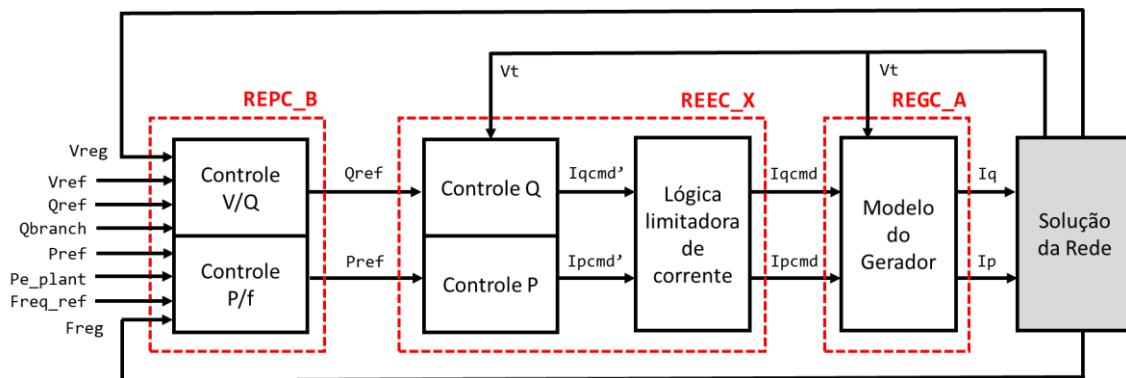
REPC_B

REEC_X

REGC_A

Vt

Vt

Vreg

Vref

Qref

Qbranch

Pref

Pe_plant

Freq_ref

Freg

Controle V/Q

Controle P/f

Qref

Pref

Controle Q

Controle P

Iqcmd'

Ipcmd'

Lógica limitadora de corrente

Iqcmd

Ipcmd

Modelo do Gerador

Iq

Ip

Solução da Rede